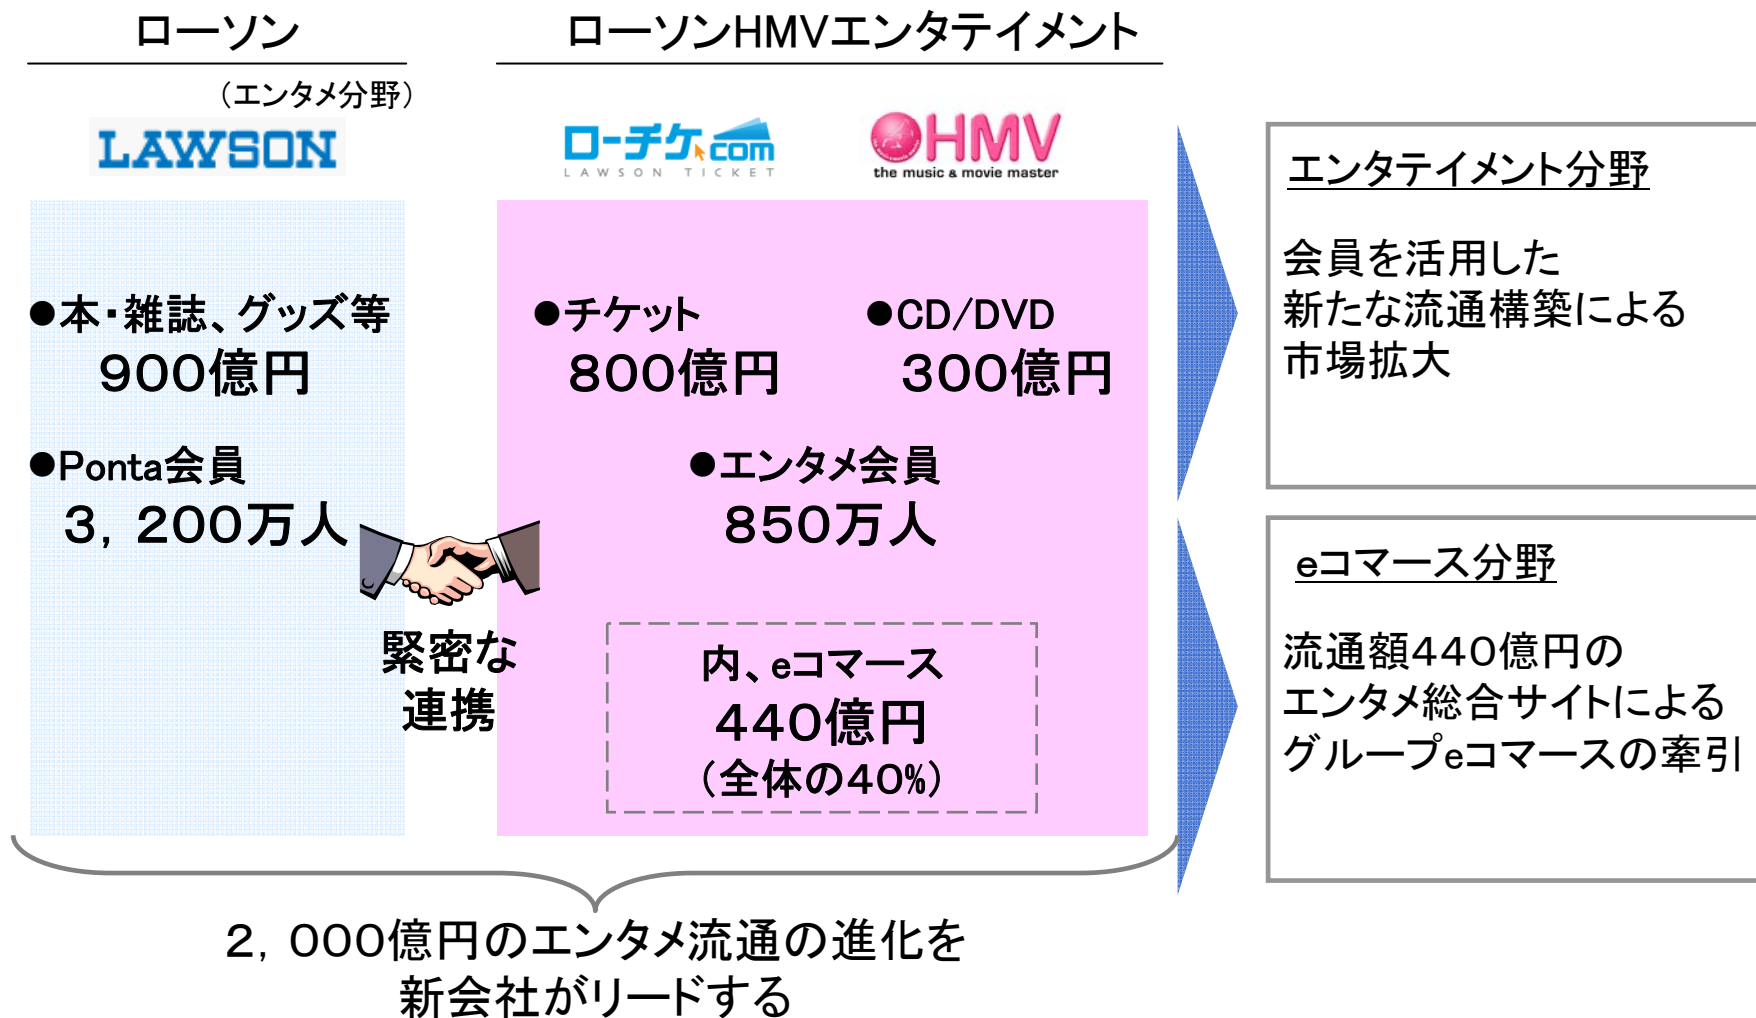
ローソン

ローソンHMVエンタテイメント

（エンタメ分野）

LAWSON

ローチケ.com
LAWSON TICKET

HMV
the music & movie master

●本・雑誌、グッズ等
900億円

●Ponta会員
3，200万人

緊密な
連携

●チケット
800億円

●CD/DVD
300億円

●エンタメ会員
850万人

内、eコマース
440億円
（全体の40%）

エンタテイメント分野

会員を活用した
新たな流通構築による
市場拡大

eコマース分野

流通額440億円の
エンタメ総合サイトによる
グループeコマースの牽引

2，000億円のエンタメ流通の進化を
新会社がリードする